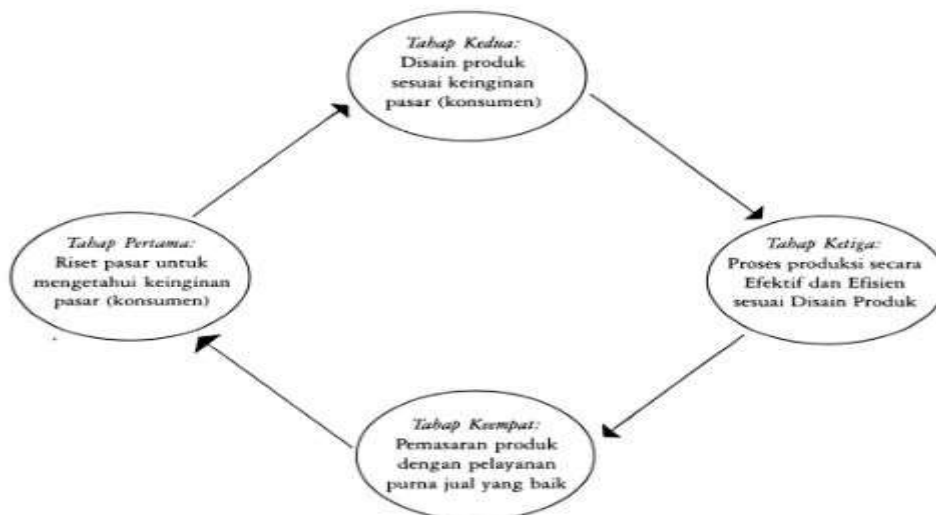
Tahap Kedua:
Disain produk sesuai keinginan pasar (konsumen)

Tahap Ketiga:
Proses produksi secara Efektif dan Efisien sesuai Disain Produk

Tahap Keempat:
Pemasaran produk dengan pelayanan purna jual yang baik

Tahap Pertama:
Riset pasar untuk mengetahui keinginan pasar (konsumen)